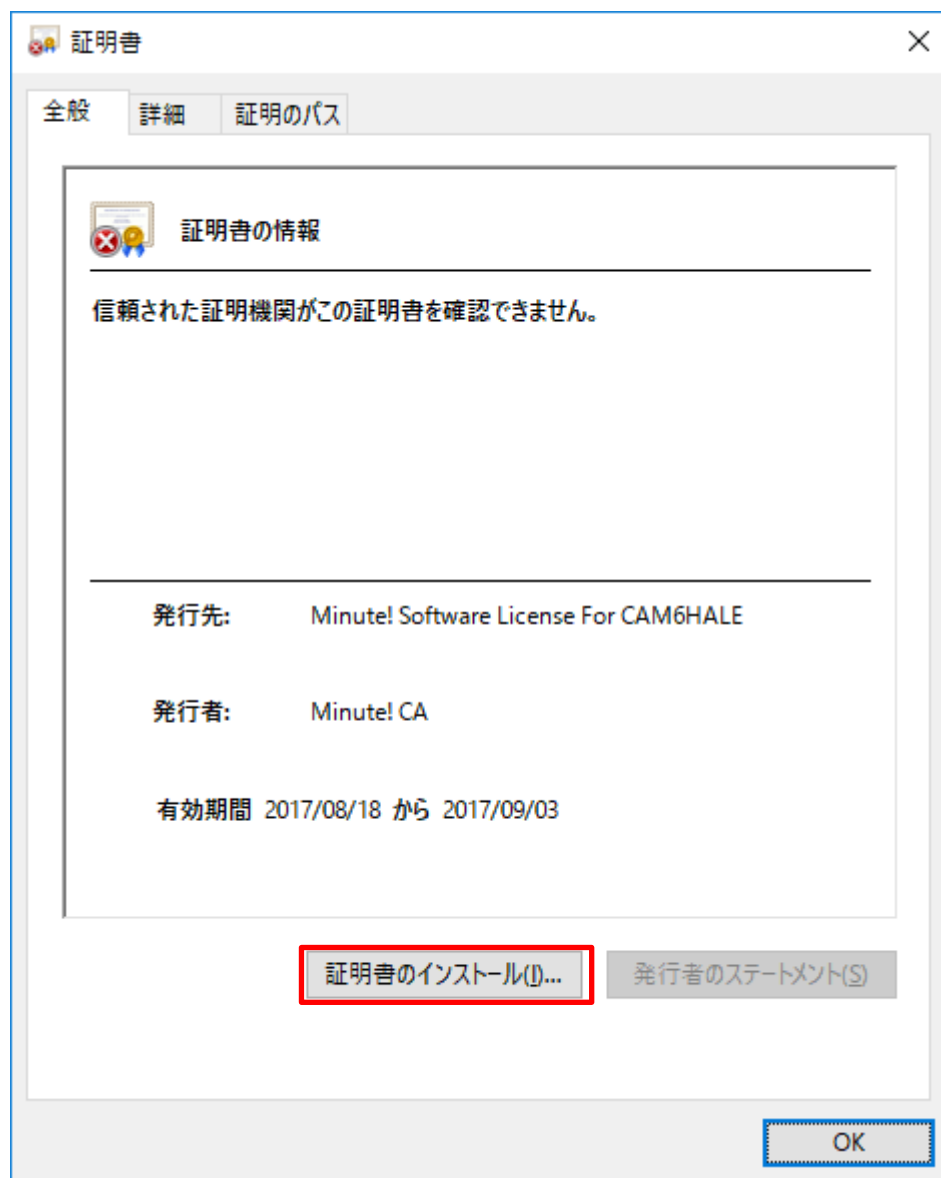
証明書

全般 詳細 証明のパス

証明書の情報

信頼された証明機関がこの証明書を確認できません。

発行先: Minute! Software License For CAM6HALE

発行者: Minute! CA

有効期間 2017/08/18 から 2017/09/03

証明書のインストール(I)...

発行者のステートメント(S)

OK